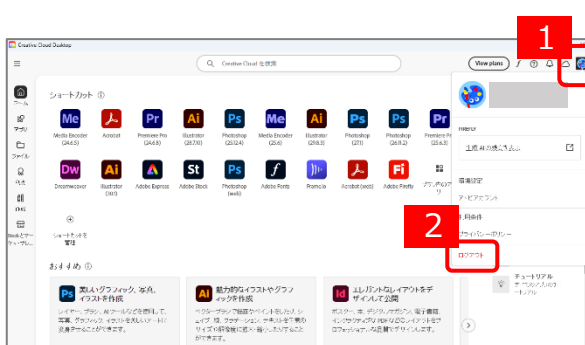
Creative Cloud Desktop

Creative Cloud を検索

View plans

1

ホーム

アプリ

ファイル

ショートカット

Me
Media Encoder (24.6.5)

Acrobat

Pr
Premiere Pro (24.6.5)

Ai
Illustrator (28.7.10)

Ps
Photoshop (25.12.4)

Me
Media Encoder (25.1)

Ai
Illustrator (29.8.3)

Ps
Photoshop (27.1)

Ps
Photoshop (26.11.2)

Pr
Premiere Pro

Dw
Dreamweaver

Ai
Illustrator (Web)

Adobe Express

St
Adobe Stock

Ps
Photoshop (Web)

f
Adobe Fonts

Fresco

Acrobat (web)

Fi
Adobe Firefly

ショートカットを管理

おすすめ

Ps
美しいグラフィック、写真、イラストを作成

Ai
魅力的なイラストやグラフィックを作成

Id
エレガントなレイアウトをデザインして公開

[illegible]

環境設定

2

ログアウト

チュートリアル